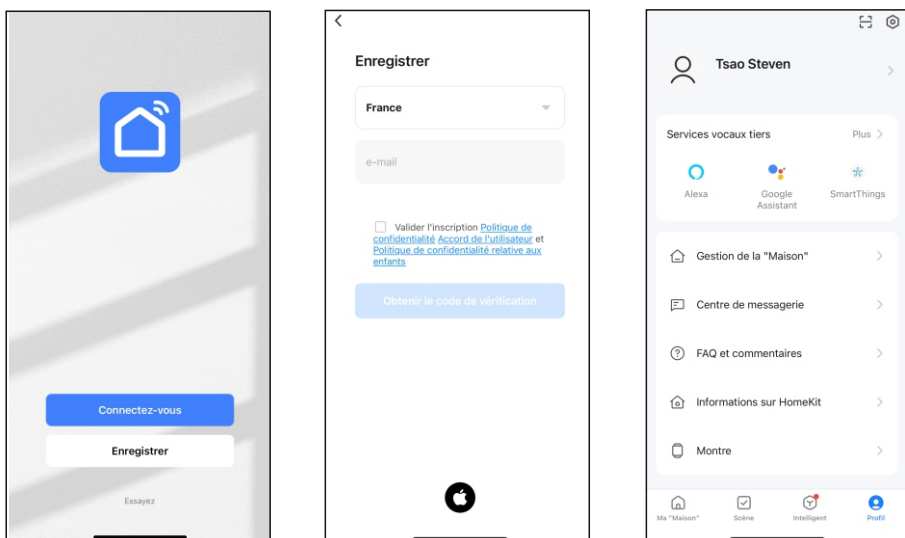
Connectez-vous

Enregistrer

Essayez

<

Enregistrer

France

e-mail

Valider l'inscription Politique de confidentialité Accord de l'utilisateur et Politique de confidentialité relative aux enfants

Obtenir le code de vérification

Tsao Steven

Services vocaux tiers

Plus >

Alexa

Google Assistant

SmartThings

Gestion de la "Maison"

Centre de messagerie

FAQ et commentaires

Informations sur HomeKit

Montre

Ma "Maison"

Scène

Intelligent

Profil